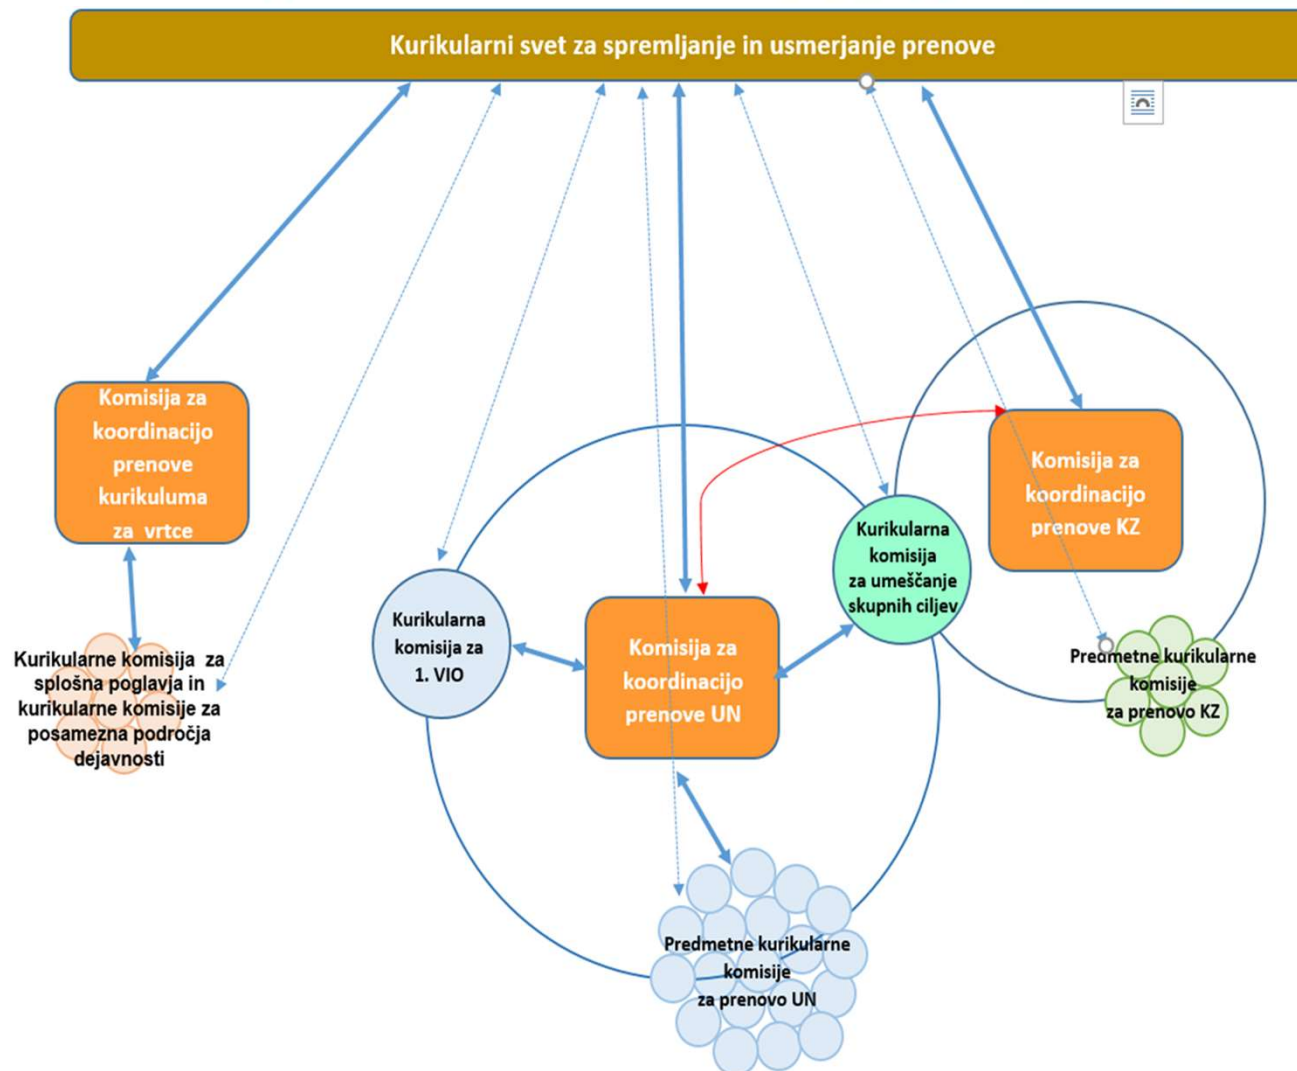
Kurikularni svet za spremljanje in usmerjanje prenove

Komisija za koordinacijo prenove kurikuluma za vrtce

Kurikularne komisija za splošna poglavja in kurikularne komisije za posamezna področja dejavnosti

Kurikularna komisija za 1. VIO

Komisija za koordinacijo prenove UN

Kurikularna komisija za umeščanje skupnih ciljev

Komisija za koordinacijo prenove KZ

Predmetne kurikularne komisije za prenovo KZ

Predmetne kurikularne komisije za prenovo UN